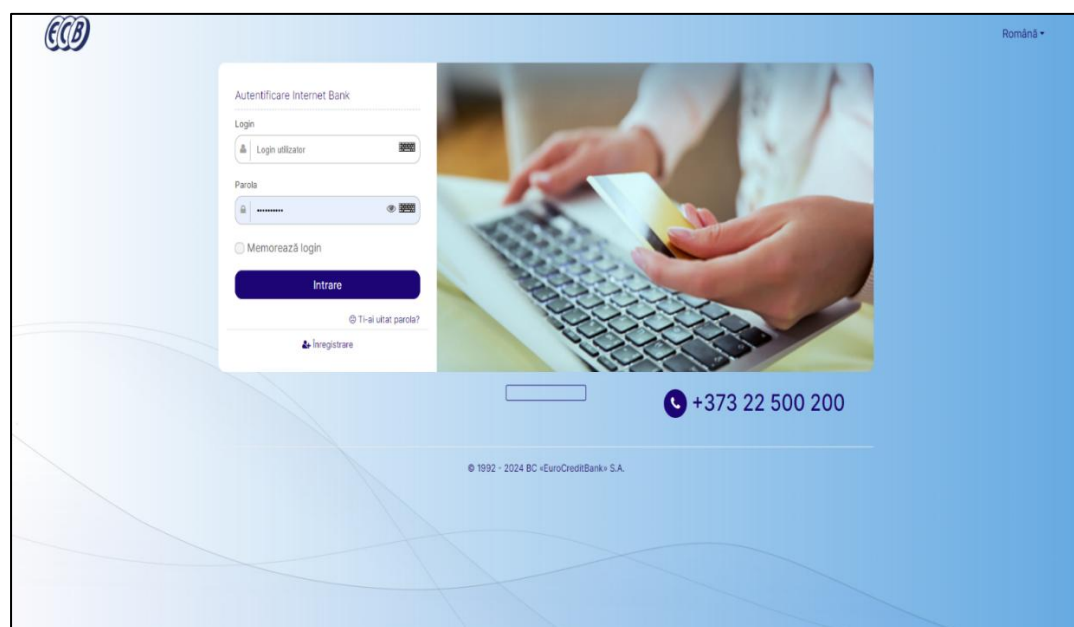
ECB

Română

Autentificare Internet Bank

Login

Login utilizator

Parola

••••••••••

Memorează login

Intrare

Ți-ai uitat parola?

Înregistrare

+373 22 500 200

© 1992 - 2024 BC «EuroCreditBank» S.A.